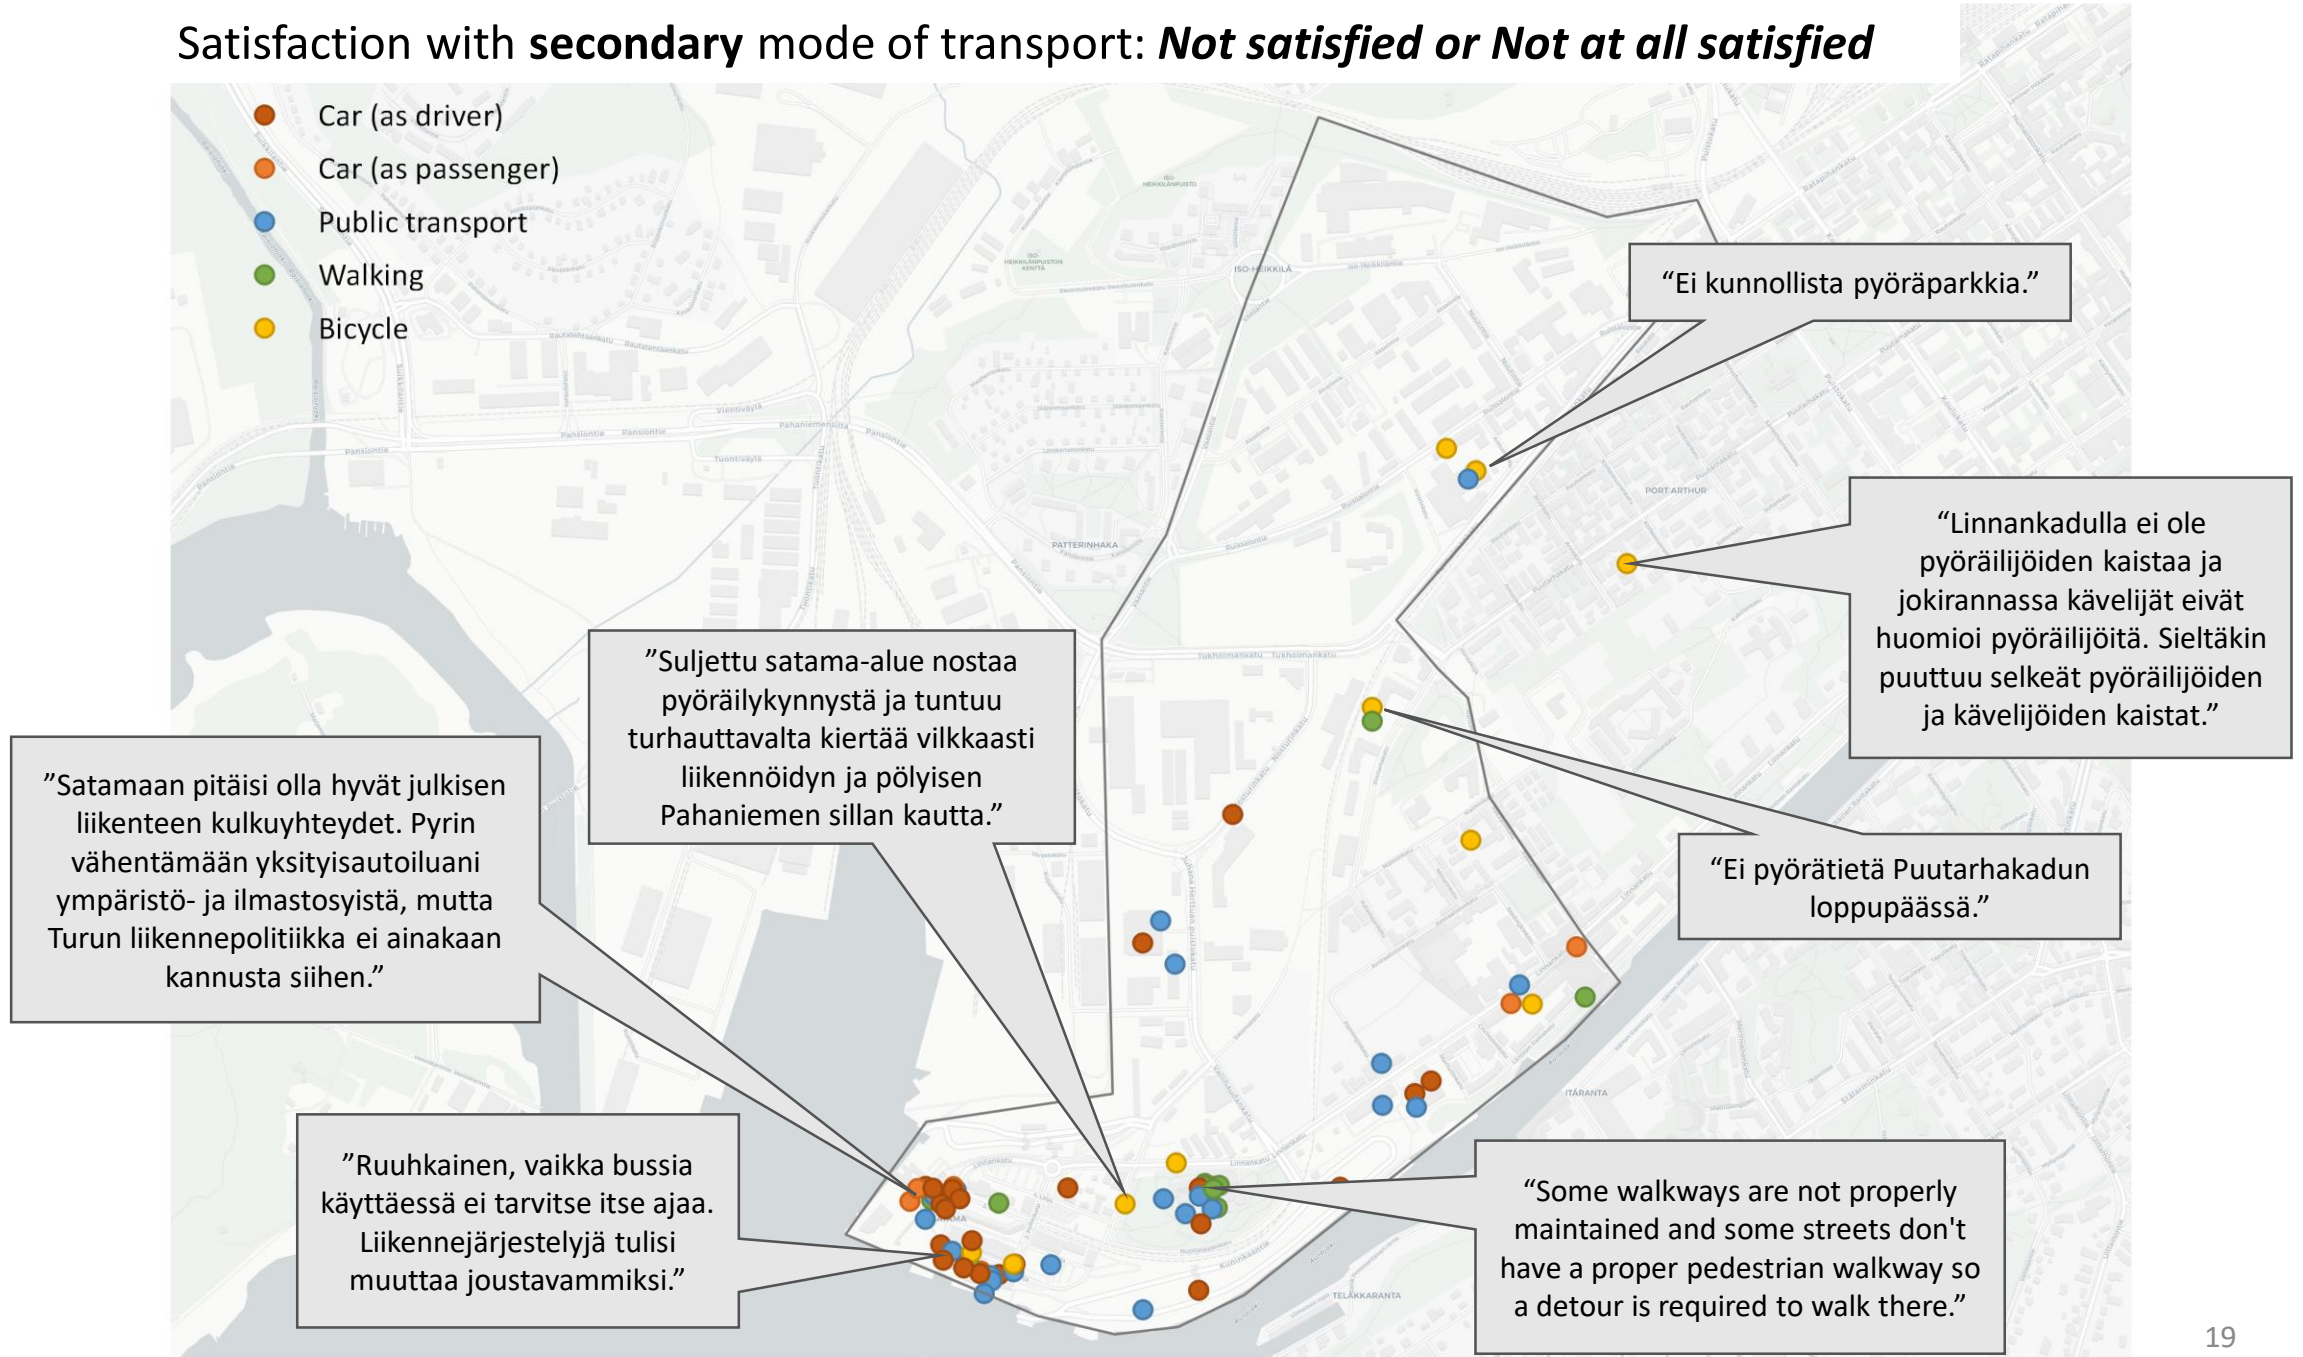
Satisfaction with **secondary** mode of transport: ***Not satisfied or Not at all satisfied***

Car (as driver)
Car (as passenger)
Public transport
Walking
Bicycle

“Ei kunnollista pyöräparkkia.”

“Linnankadulla ei ole pyöräilijöiden kaistaa ja jokirannassa kävelijät eivät huomioi pyöräilijöitä. Sieltäkin puuttuu selkeät pyöräilijöiden ja kävelijöiden kaistat.”

”Suljettu satama-alue nostaa pyöräilykynnystä ja tuntuu turhauttavalta kiertää vilkkaasti liikennöidyn ja pölyisen Pahaniemen sillan kautta.”

”Satamaan pitäisi olla hyvät julkisen liikenteen kulkuyhteydet. Pyrin vähentämään yksityisautoiluani ympäristö- ja ilmastosyistä, mutta Turun liikennepolitiikka ei ainakaan kannusta siihen.”

“Ei pyörätietä Puutarhakadun loppupäässä.”

”Ruuhkainen, vaikka bussia käyttäessä ei tarvitse itse ajaa. Liikennejärjestelyjä tulisi muuttaa joustavammiksi.”

“Some walkways are not properly maintained and some streets don't have a proper pedestrian walkway so a detour is required to walk there.”

19